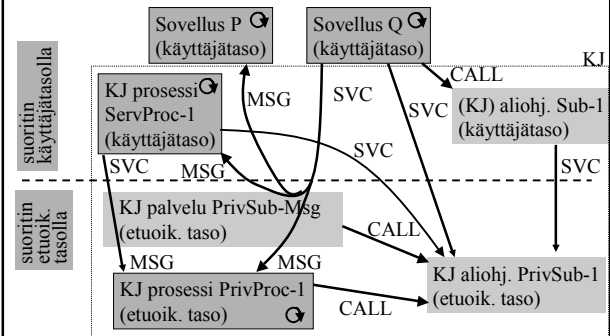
suoritin käyttäjätasolla

suoritin etuoik. tasolla

Sovellus P
(käyttäjätaso)

Sovellus Q
(käyttäjätaso)

KJ

KJ prosessi
ServProc-1
(käyttäjätaso)

MSG

SVC

CALL

SVC

(KJ) aliohj. Sub-1
(käyttäjätaso)

SVC

SVC

MSG

SVC

KJ palvelu PrivSub-Msg
(etuoik. taso)

CALL

MSG

MSG

KJ aliohj. PrivSub-1
(etuoik. taso)

KJ prosessi PrivProc-1
(etuoik. taso)

CALL